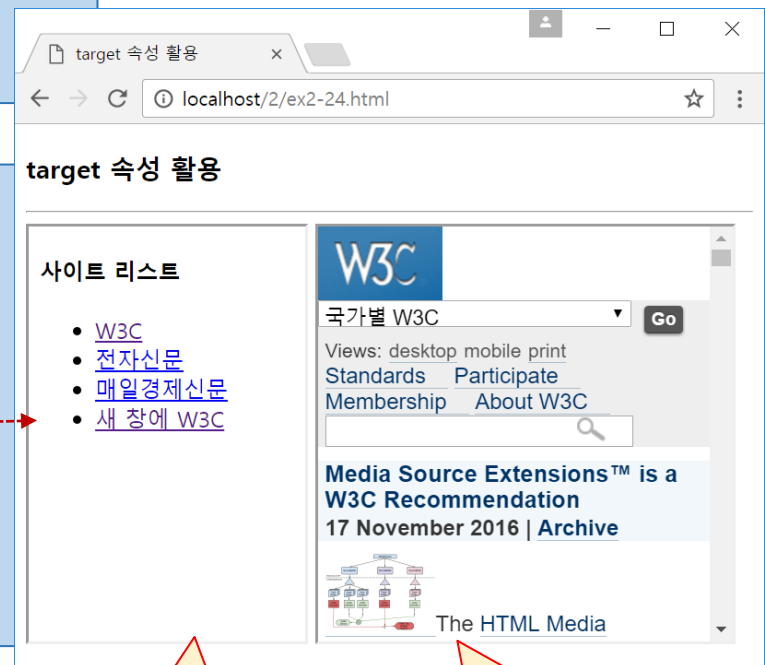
target 속성 활용 ×

localhost/2/ex2-24.html

target 속성 활용

사이트 리스트

- W3C
- 전자신문
- 매일경제신문
- 새 창에 W3C

W3C

국가별 W3C ▼ Go

Views: desktop mobile print

Standards Participate

Membership About W3C

Media Source Extensions™ is a W3C Recommendation

17 November 2016 | Archive

The HTML Media